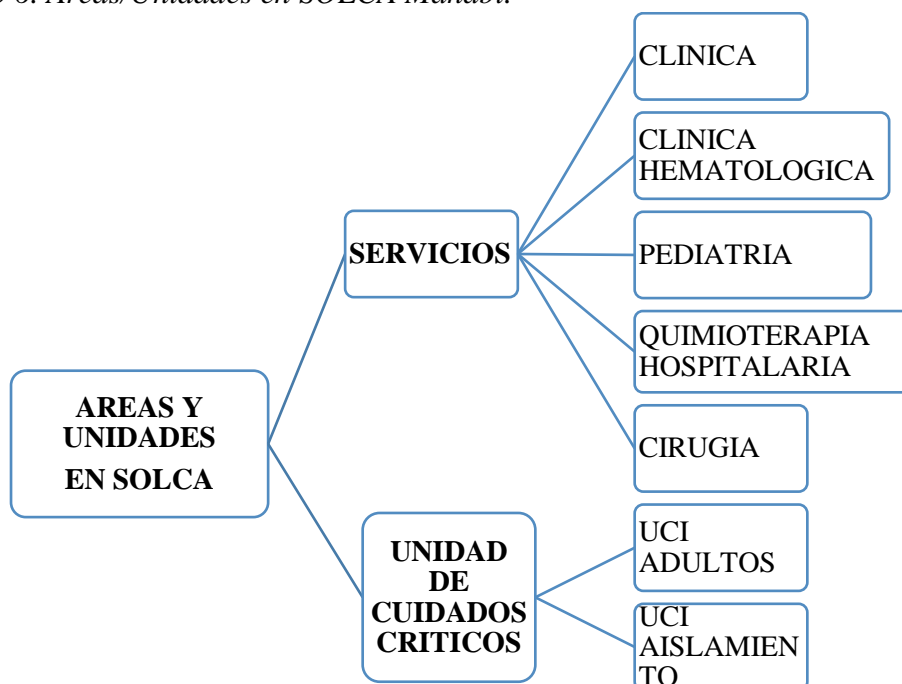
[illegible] 6. Areas/Unidades en SOLCA Manabí.

AREAS Y UNIDADES EN SOLCA

SERVICIOS

CLINICA

CLINICA HEMATOLOGICA

PEDIATRIA

QUIMIOTERAPIA HOSPITALARIA

CIRUGIA

UNIDAD DE CUIDADOS CRITICOS

UCI ADULTOS

UCI AISLAMIENTO